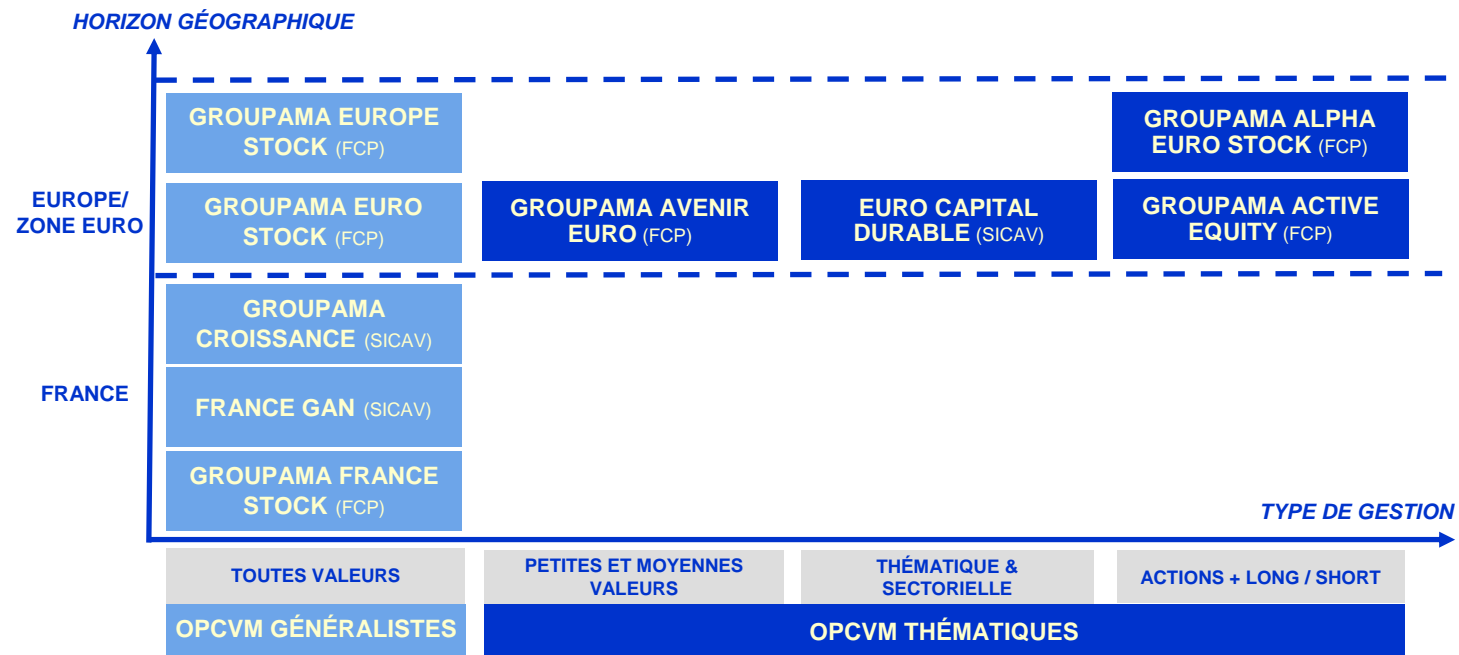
HORIZON GÉOGRAPHIQUE

EUROPE/ ZONE EURO

GROUPAMA EUROPE STOCK (FCP)

GROUPAMA ALPHA EURO STOCK (FCP)

GROUPAMA EURO STOCK (FCP)

GROUPAMA AVENIR EURO (FCP)

EURO CAPITAL DURABLE (SICAV)

GROUPAMA ACTIVE EQUITY (FCP)

FRANCE

GROUPAMA CROISSANCE (SICAV)

FRANCE GAN (SICAV)

GROUPAMA FRANCE STOCK (FCP)

TYPE DE GESTION

TOUTES VALEURS

PETITES ET MOYENNES VALEURS

THÉMATIQUE & SECTORIELLE

ACTIONS + LONG / SHORT

OPCVM GÉNÉRALISTES

OPCVM THÉMATIQUES